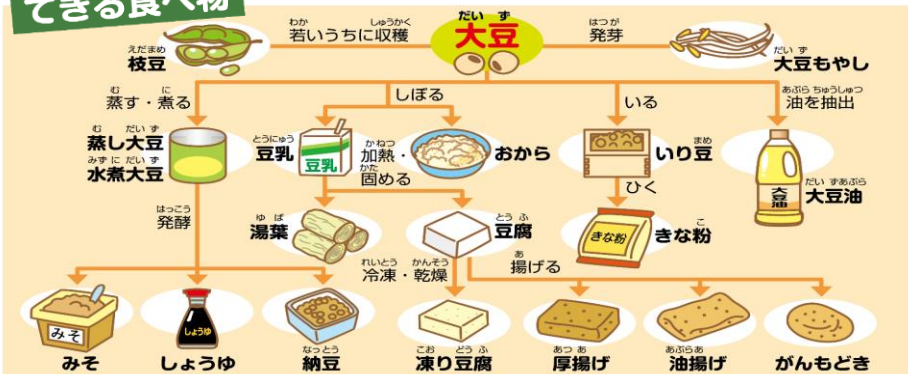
できる食べ物

だいず
大豆

わか しゅうかく
若いうちに収穫

えだまめ
枝豆

はつが
発芽

だいず
大豆もやし

しぼる

む に
蒸す・煮る

む だいず
蒸し大豆
みずに だいず
水煮大豆

とうにゅう
豆乳

豆乳

かねつ
加熱・
かた
固める

おから

いる

まめ
いり豆

ひく

あぶら ちゅうしゅつ
油を抽出

大豆

だいず あぶら
大豆油

はっこう
発酵

ゆば
湯葉

とうふ
豆腐

きな粉

こ
きな粉

れいとう かんそう
冷凍・乾燥

あ
揚げる

みそ

みそ

しょうゆ

しょうゆ

なっとう
納豆

こお どうふ
凍り豆腐

あつあ
厚揚げ

あぶらあ
油揚げ

がんもどき